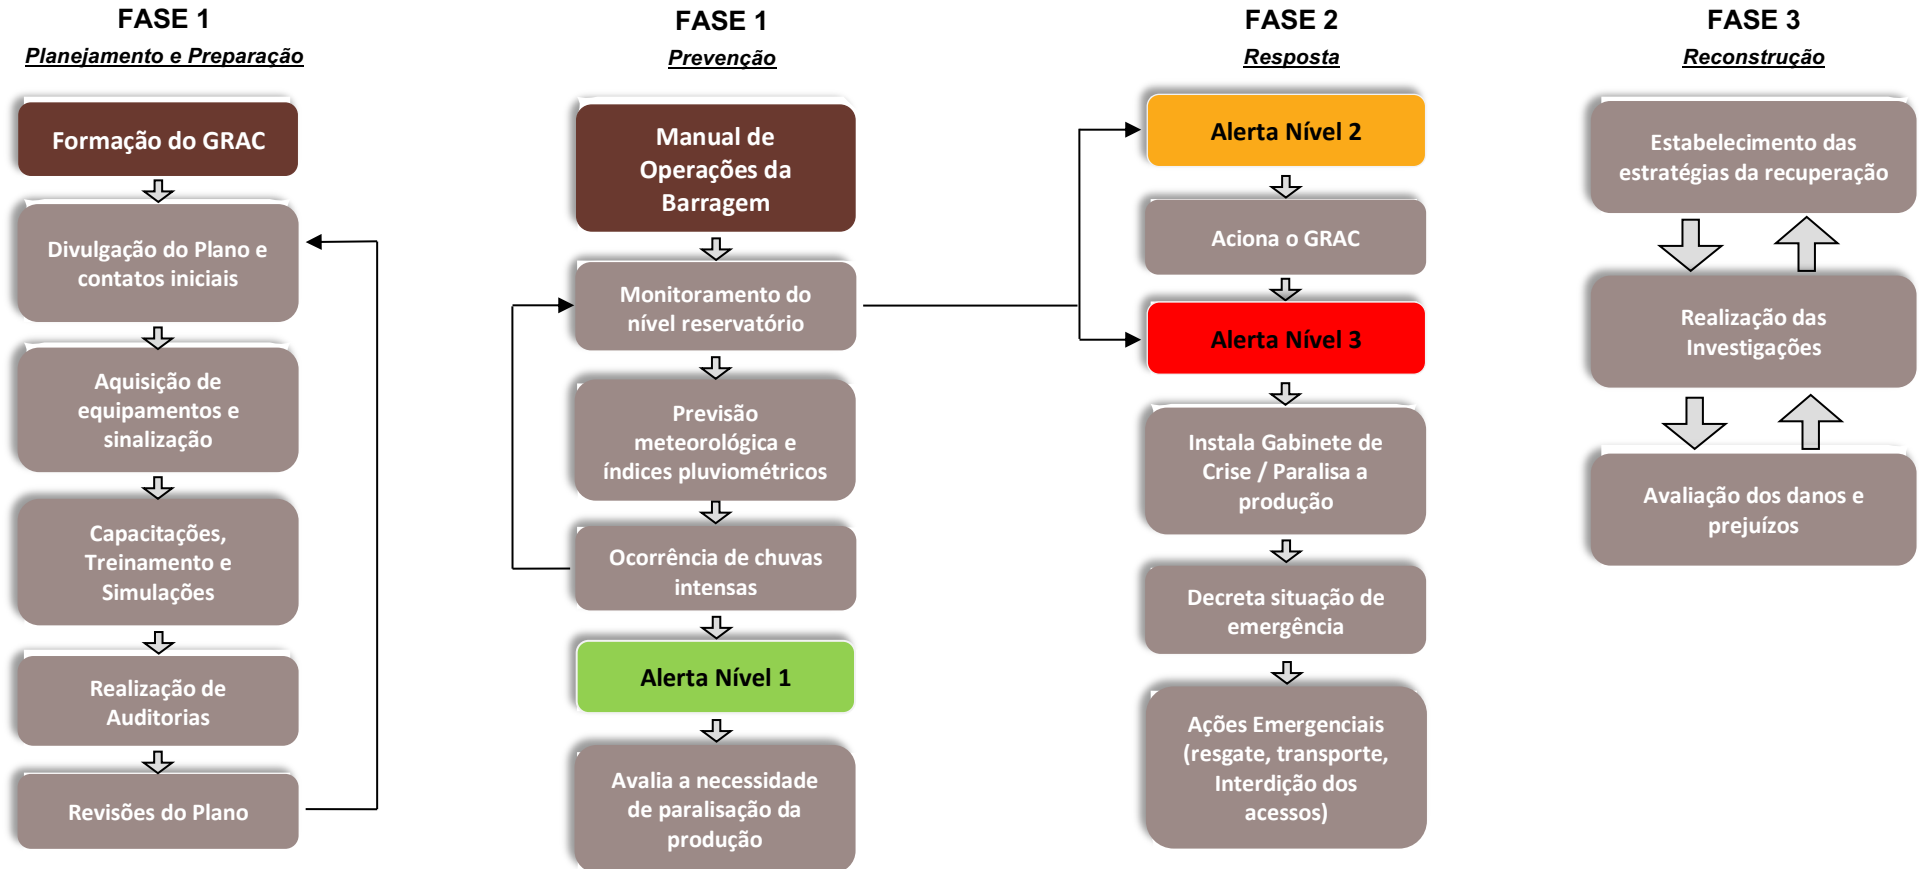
FASE 1
Planejamento e Preparação

Formação do GRAC

Divulgação do Plano e contatos iniciais

Aquisição de equipamentos e sinalização

Capacitações, Treinamento e Simulações

Realização de Auditorias

Revisões do Plano

FASE 1
Prevenção

Manual de Operações da Barragem

Monitoramento do nível reservatório

Previsão meteorológica e índices pluviométricos

Ocorrência de chuvas intensas

Alerta Nível 1

Avalia a necessidade de paralisação da produção

FASE 2
Resposta

Alerta Nível 2

Aciona o GRAC

Alerta Nível 3

Instala Gabinete de Crise / Paralisa a produção

Decreta situação de emergência

Ações Emergenciais (resgate, transporte, Interdição dos acessos)

FASE 3
Reconstrução

Estabelecimento das estratégias da recuperação

Realização das Investigações

Avaliação dos danos e prejuízos